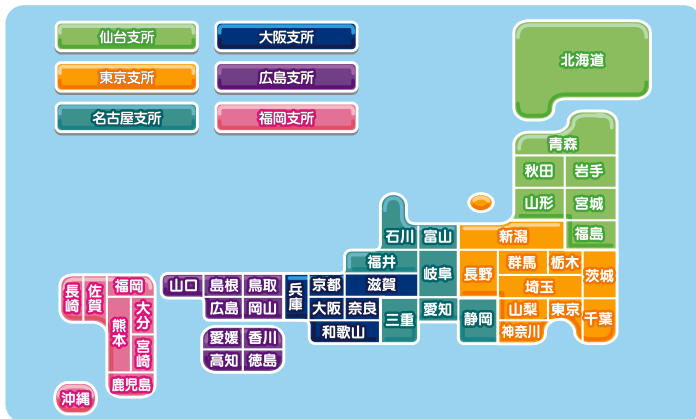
仙台支所
大阪支所
東京支所
広島支所
名古屋支所
福岡支所

北海道
青森
秋田
岩手
山形
宮城
福島
石川
富山
新潟
福井
岐阜
長野
群馬
栃木
茨城
滋賀
埼玉
京都
山梨
東京
千葉
山口
島根
鳥取
兵庫
大阪
奈良
三重
愛知
静岡
神奈川
広島
岡山
和歌山
愛媛
香川
高知
徳島
長崎
佐賀
福岡
大分
熊本
宮崎
鹿児島
沖縄